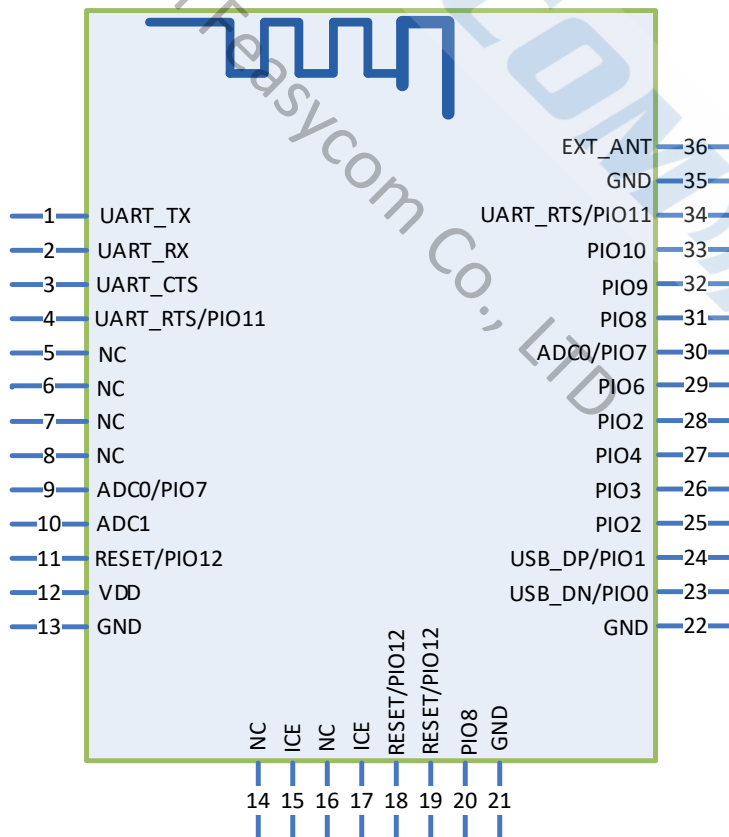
Feasycom Co., LTD

EXT_ANT 36
GND 35
UART_RTS/PIO11 34
PIO10 33
PIO9 32
PIO8 31
ADC0/PIO7 30
PIO6 29
PIO2 28
PIO4 27
PIO3 26
PIO2 25
USB_DP/PIO1 24
USB_DN/PIO0 23
GND 22

1 UART_TX
2 UART_RX
3 UART_CTS
4 UART_RTS/PIO11
5 NC
6 NC
7 NC
8 NC
9 ADC0/PIO7
10 ADC1
11 RESET/PIO12
12 VDD
13 GND

NC ICE NC ICE RESET/PIO12 RESET/PIO12 PIO8 GND

14 15 16 17 18 19 20 21